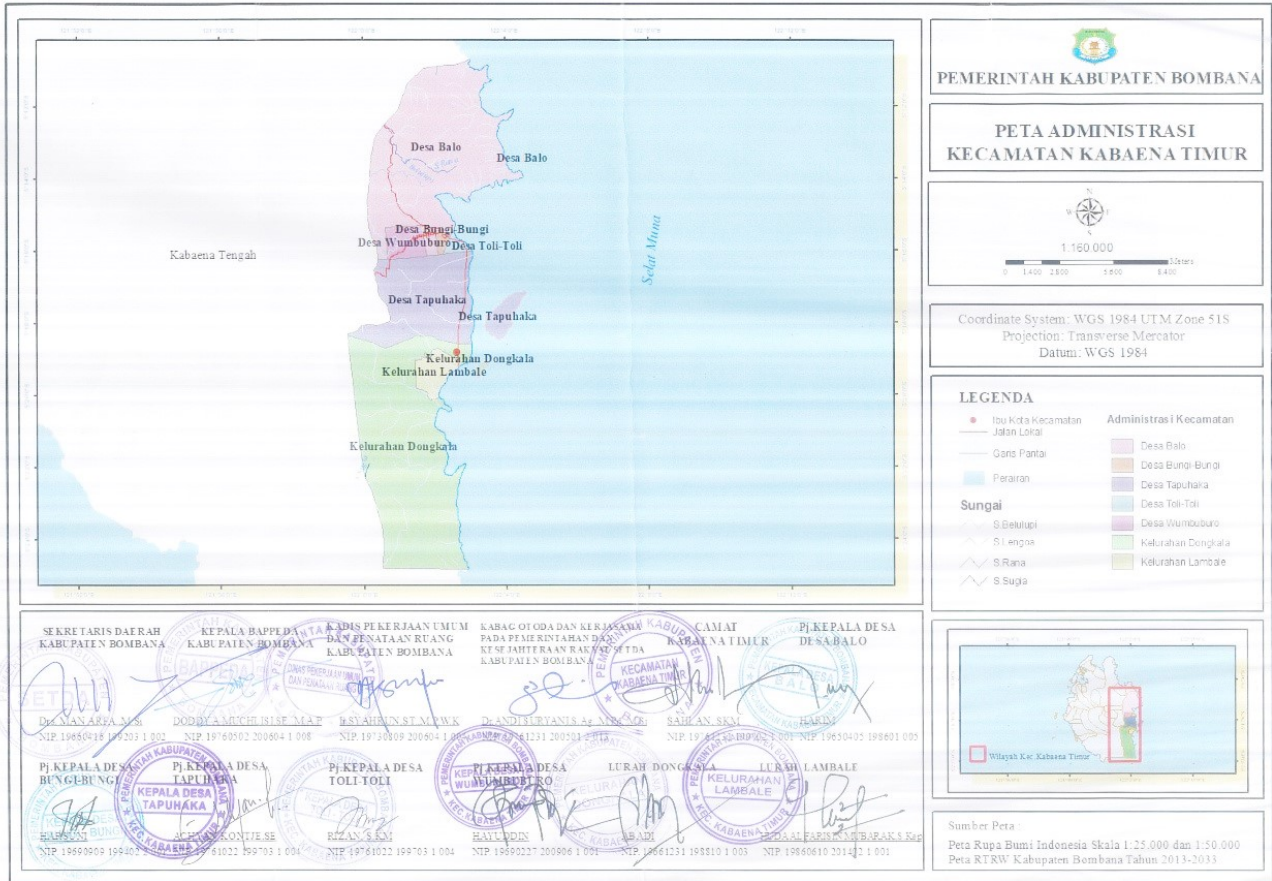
PEMERINTAH KABUPATEN BOMBANA

PETA ADMINISTRASI
KECAMATAN KABAENA TIMUR

1:160.000

0 1.400 2.800 5.600 8.400 Meters

Coordinate System: WGS 1984 UTM Zone 51S
Projection: Transverse Mercator
Datum: WGS 1984

LEGENDA

Ibu Kota Kecamatan
Jalan Lokal
Garis Pantai
Perairan

Sungai
S.Belutupi
S.Lengoa
S.Rana
S.Sugia

Administrasi Kecamatan
Desa Balo
Desa Bungi-Bungi
Desa Tapuhaka
Desa Toli-Toli
Desa Wumbubuko
Kelurahan Dongkala
Kelurahan Lambale

Desa Balo
Desa Balo
Desa Bungi-Bungi
Desa Wumbuburo
Desa Toli-Toli
Kabaena Tengah
Desa Tapuhaka
Desa Tapuhaka
Kelurahan Dongkala
Kelurahan Lambale
Kelurahan Dongkala
Selat Muna

Wilayah Kec. Kabaena Timur

SEKRETARIS DAERAH KABUPATEN BOMBANA
Drs. MAN ARFA, M.Si
NIP. 19660418 199203 1 002

KEPALA BAPPEDA KABUPATEN BOMBANA
DODDY A MUCHLIS SE, M.A.P
NIP. 19760502 200604 1 008

KADIS PEKERJAAN UMUM DAN PENATAAN RUANG KABUPATEN BOMBANA
Ir SYAHRUN ST, M.PWK
NIP. 19750809 200604 1 00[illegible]

KABAG OTODA DAN KERJASAMA PADA PEMERINTAHAN DAN KESEJAHTERAAN RAKYAT SETDA KABUPATEN BOMBANA
Dr. ANDI SURYANI S.Ag, M.Si
NIP. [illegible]1231 200501 2 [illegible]

CAMAT KABAENA TIMUR
SAHLAN, SKM
NIP. 19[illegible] 1 001

Pj.KEPALA DESA DESA BALO
HARIM
NIP. 19650405 198601 005

Pj.KEPALA DESA BUNGI-BUNGI
HASNUNI
NIP. 19690909 199402 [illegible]

Pj.KEPALA DESA TAPUHAKA
ACHMAD KONTJE,SE
NIP. 19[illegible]61022 199703 1 004

Pj.KEPALA DESA TOLI-TOLI
RIZAN, S.KM
NIP. 19761022 199703 1 004

Pj.KEPALA DESA WUMBUBURO
HAYUDDIN
NIP. 19690227 200906 1 001

LURAH DONGKALA
ABADI
NIP. 19661231 198810 1 003

LURAH LAMBALE
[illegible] ALFARIS MUBARAK S.Kag
NIP. 19860610 201412 1 001

KEPALA DESA TAPUHAKA
KECAMATAN KABAENA TIMUR
KELURAHAN LAMBALE

Sumber Peta :
Peta Rupa Bumi Indonesia Skala 1:25.000 dan 1:50.000
Peta RTRW Kabupaten Bombana Tahun 2013-2033